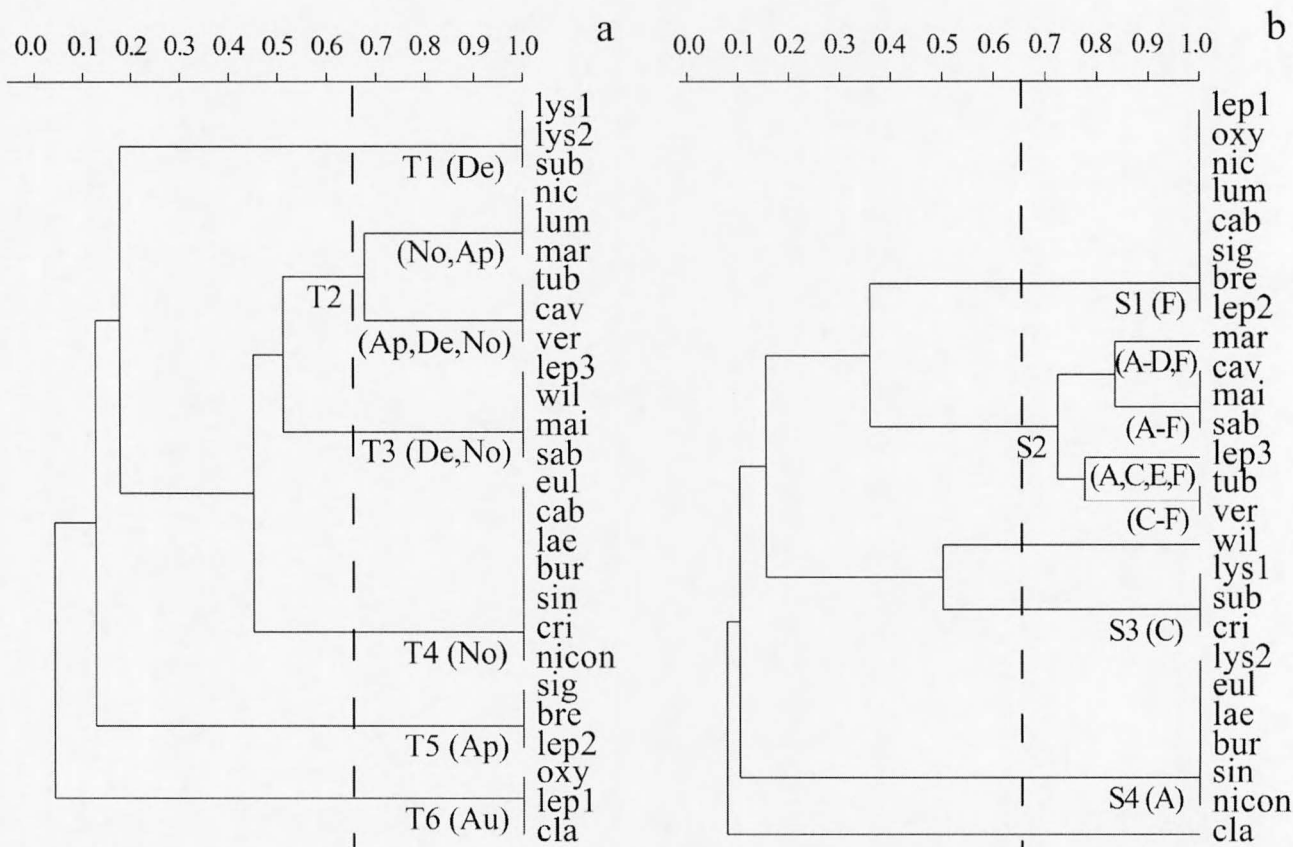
a

0.0 0.1 0.2 0.3 0.4 0.5 0.6 0.7 0.8 0.9 1.0

lys1
lys2
T1 (De) sub
nic
lum
(No,Ap) mar
tub
T2 cav
(Ap,De,No) ver
lep3
wil
mai
T3 (De,No) sab
eul
cab
lae
bur
sin
cri
T4 (No) nicon
sig
bre
T5 (Ap) lep2
oxy
lep1
T6 (Au) cla

b

0.0 0.1 0.2 0.3 0.4 0.5 0.6 0.7 0.8 0.9 1.0

lep1
oxy
nic
lum
cab
sig
bre
S1 (F) lep2
mar
(A-D,F) cav
mai
(A-F) sab
S2 lep3
(A,C,E,F) tub
(C-F) ver
wil
lys1
sub
S3 (C) cri
lys2
eul
lae
bur
sin
S4 (A) nicon
cla